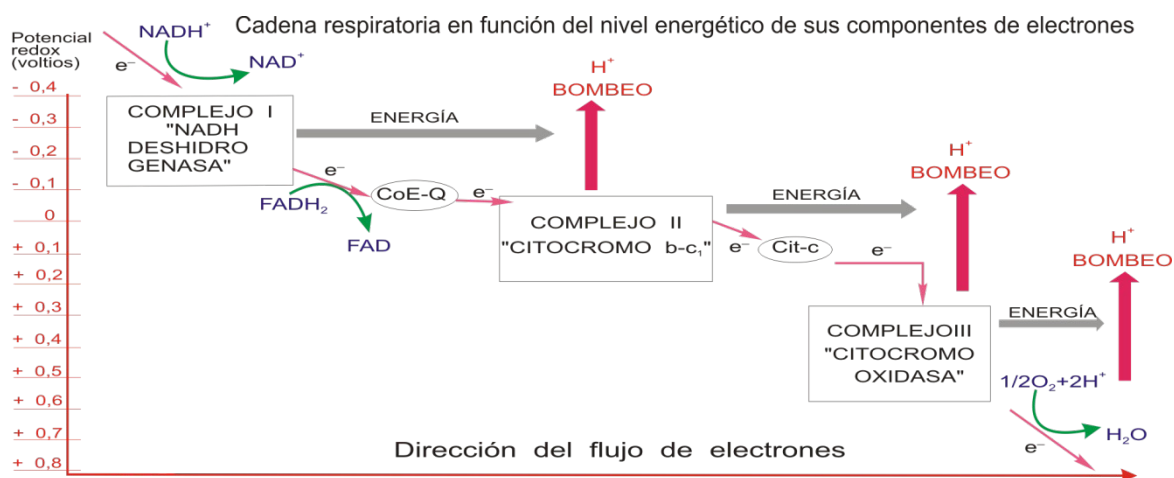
Cadena respiratoria en función del nivel energético de sus componentes de electrones

Potencial redox (voltios)

$NADH^+$

$e^-$

$NAD^+$

- 0,4
- 0,3
- 0,2
- 0,1
0
+ 0,1
+ 0,2
+ 0,3
+ 0,4
+ 0,5
+ 0,6
+ 0,7
+ 0,8

COMPLEJO I "NADH DESHIDRO GENASA"

ENERGÍA

$H^+$
BOMBEO

$e^-$

$FADH_2$

CoE-Q

$e^-$

FAD

COMPLEJO II "CITOCROMO b-$c_1$"

ENERGÍA

$H^+$
BOMBEO

$e^-$

Cit-c

$e^-$

$H^+$
BOMBEO

COMPLEJOIII "CITOCROMO OXIDASA"

ENERGÍA

$1/2O_2$+$2H^+$

$H_2O$

$e^-$

Dirección del flujo de electrones